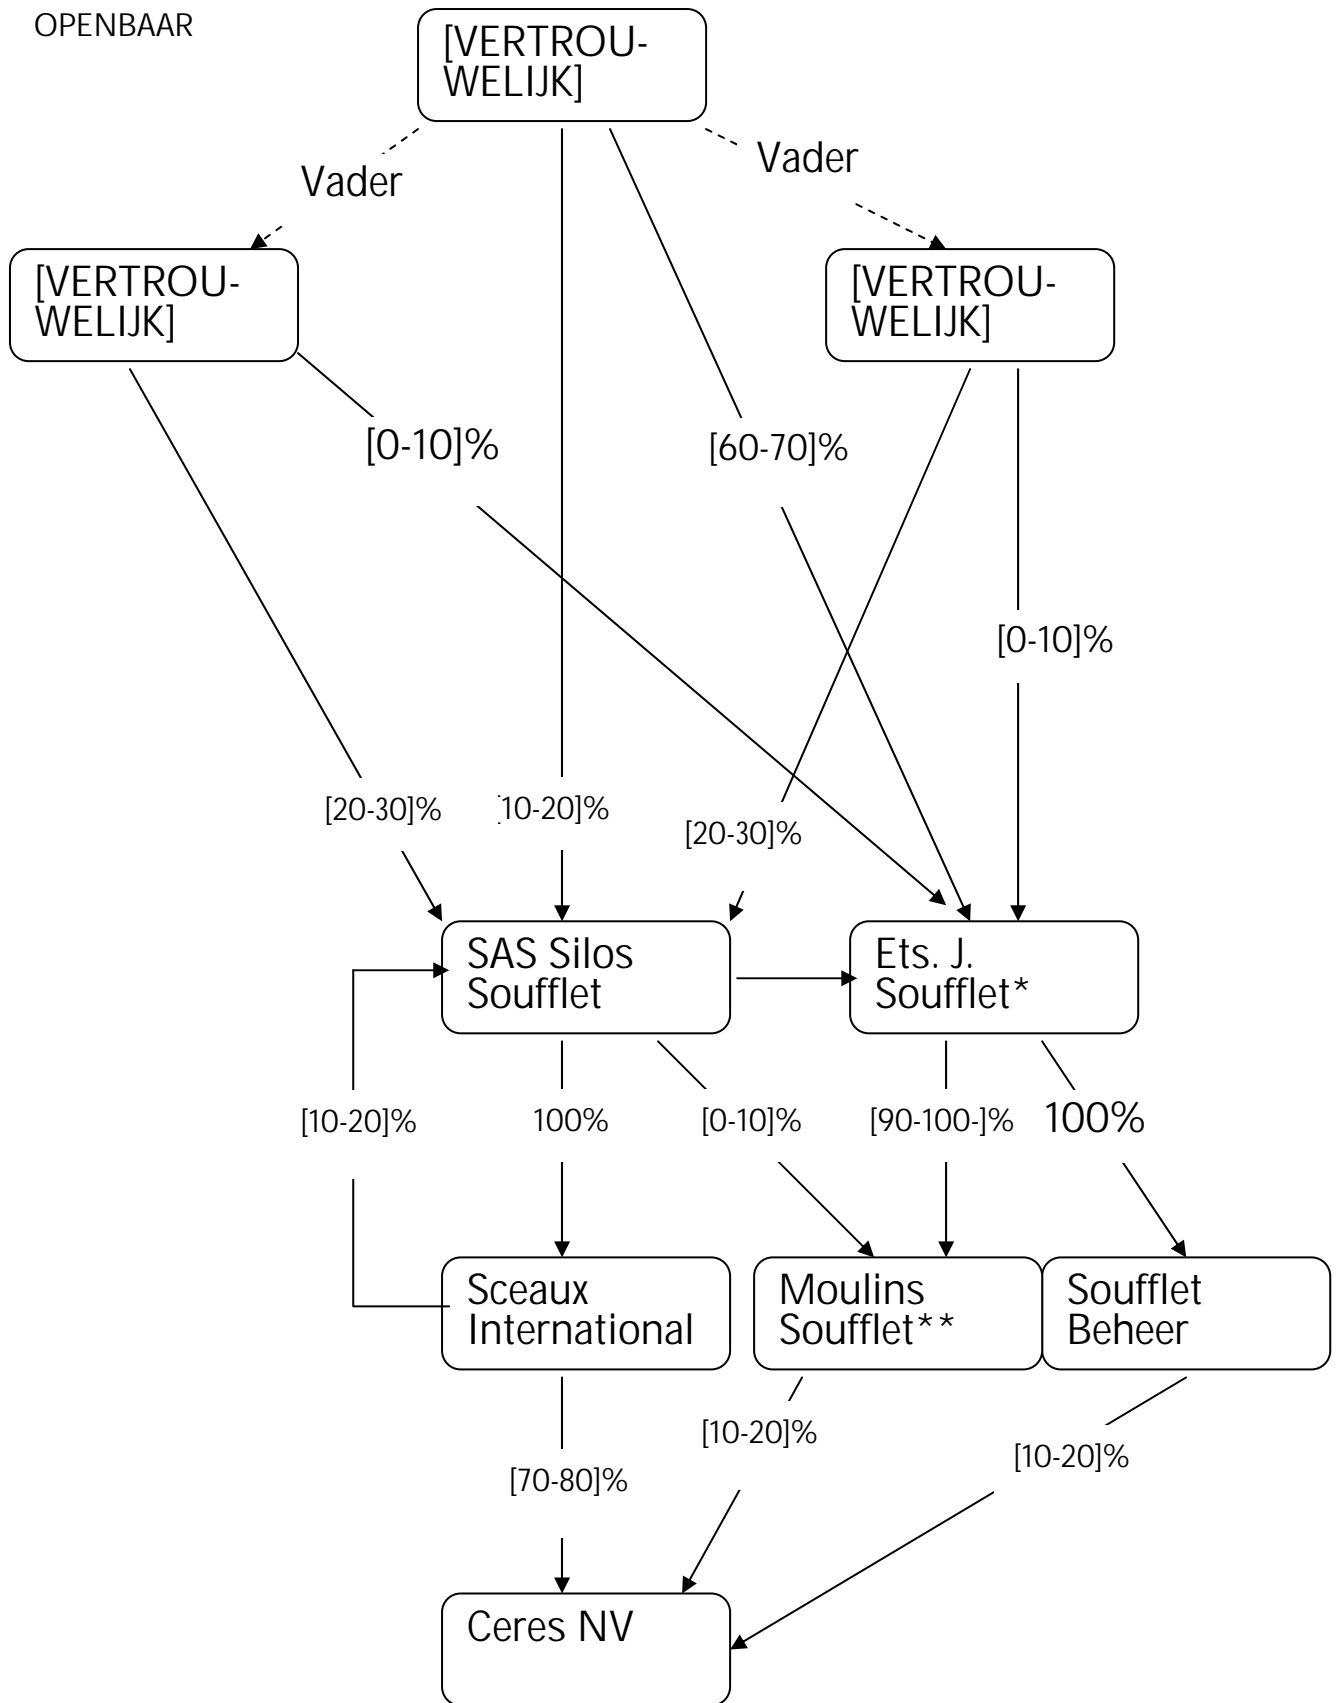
OPENBAAR

[VERTROUWELIJK]

Vader

Vader

[VERTROUWELIJK]

[VERTROUWELIJK]

[0-10]%

[60-70]%

[0-10]%

[20-30]%

[10-20]%

[20-30]%

SAS Silos Soufflet

Ets. J. Soufflet*

[10-20]%

100%

[0-10]%

[90-100-]%

100%

Sceaux International

Moulins Soufflet**

Soufflet Beheer

[10-20]%

[70-80]%

[10-20]%

Ceres NV